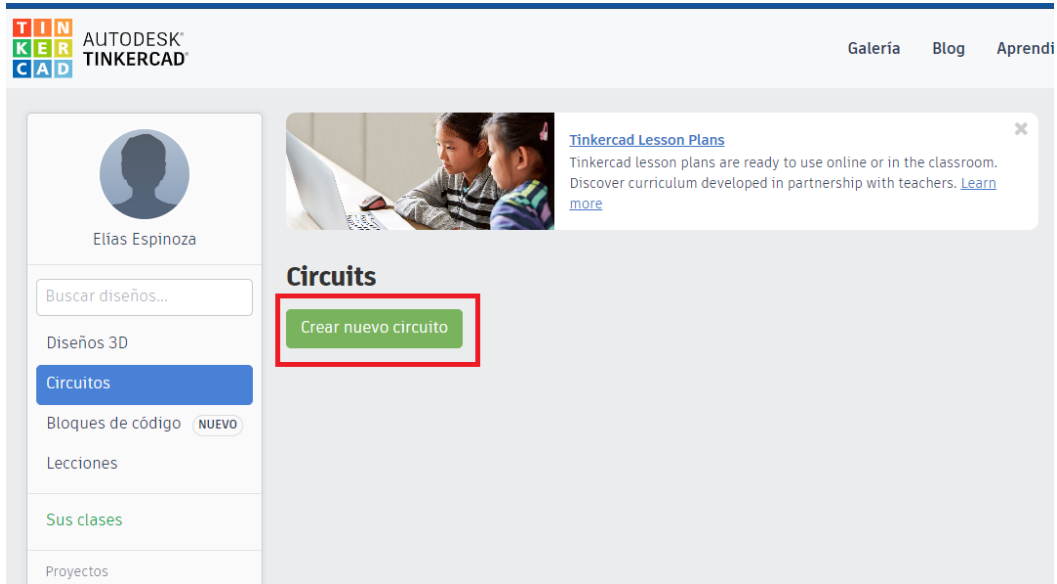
TIN
KER
CAD
AUTODESK®
TINKERCAD®

Galería Blog Aprendi

Elías Espinoza

Buscar diseños...

Diseños 3D

Circuitos

Bloques de código NUEVO

Lecciones

Sus clases

Proyectos

Tinkercad Lesson Plans

Tinkercad lesson plans are ready to use online or in the classroom. Discover curriculum developed in partnership with teachers. Learn more

×

Circuits

Crear nuevo circuito